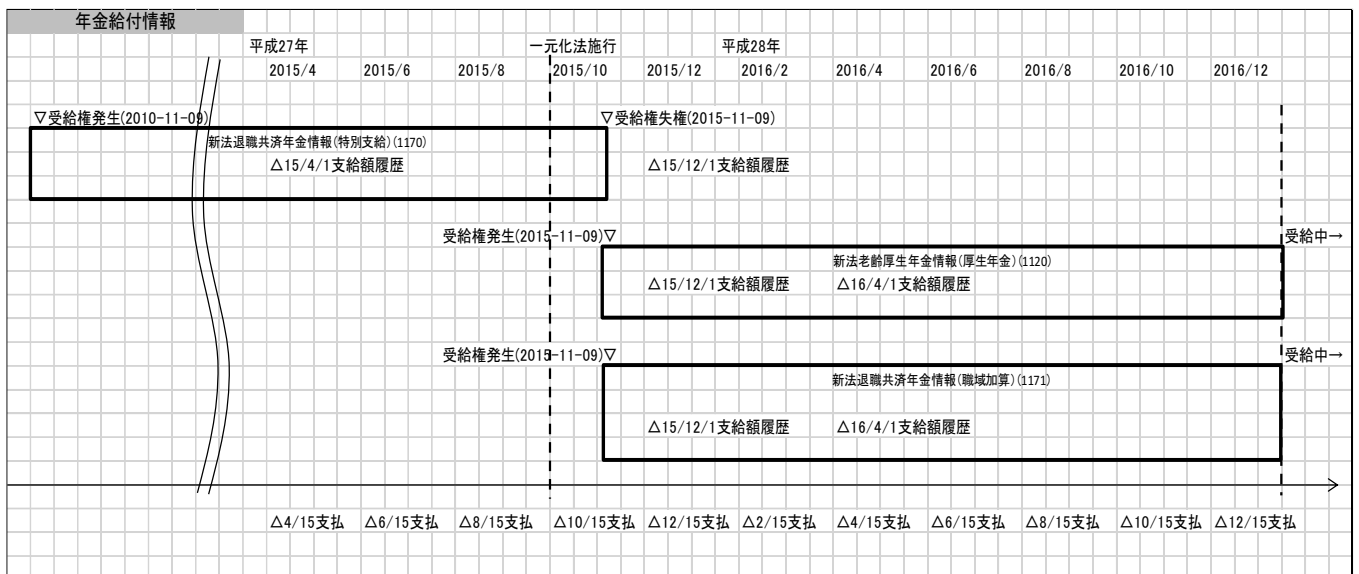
年金給付情報

平成27年 一元化法施行 平成28年

2015/4 2015/6 2015/8 2015/10 2015/12 2016/2 2016/4 2016/6 2016/8 2016/10 2016/12

▽受給権発生(2010-11-09) ▽受給権失権(2015-11-09)

新法退職共済年金情報(特別支給)(1170)

△15/4/1支給額履歴 △15/12/1支給額履歴

受給権発生(2015-11-09)▽ 受給中→

新法老齢厚生年金情報(厚生年金)(1120)

△15/12/1支給額履歴 △16/4/1支給額履歴

受給権発生(2015-11-09)▽ 受給中→

新法退職共済年金情報(職域加算)(1171)

△15/12/1支給額履歴 △16/4/1支給額履歴

△4/15支払 △6/15支払 △8/15支払 △10/15支払 △12/15支払 △2/15支払 △4/15支払 △6/15支払 △8/15支払 △10/15支払 △12/15支払